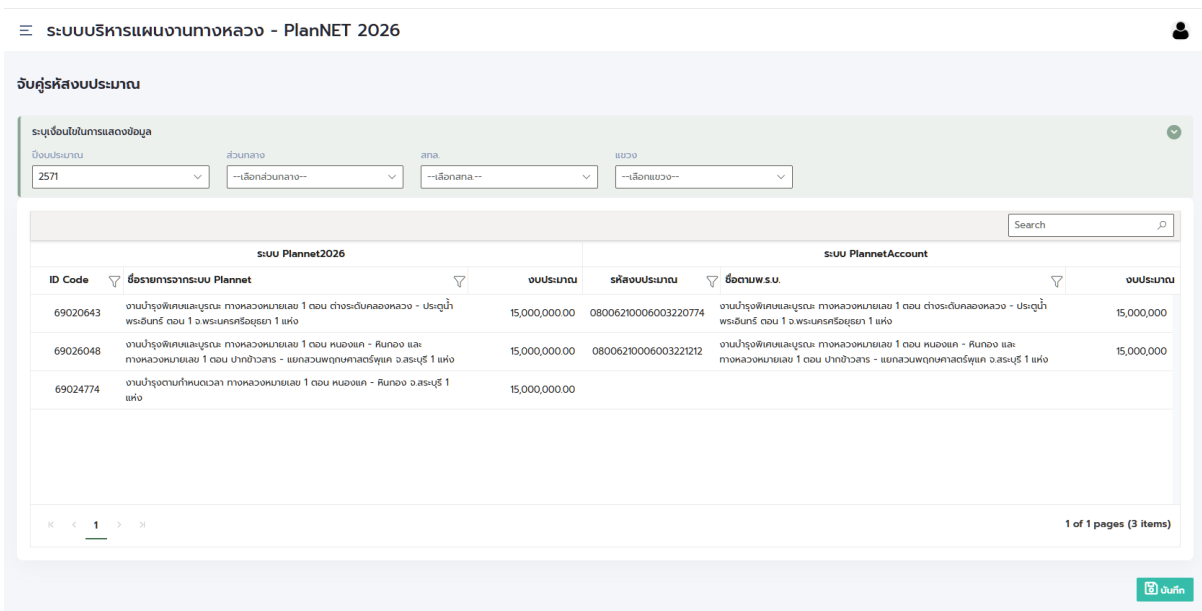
ระบบบริหารแผนงานทางหลวง - PlanNET 2026

จับคู่รหัสงบประมาณ

ระบุเงื่อนไขในการแสดงข้อมูล

ปีงบประมาณ
2571

ส่วนกลาง
--เลือกส่วนกลาง--

สทล.
--เลือกสทล.--

แขวง
--เลือกแขวง--

Search

| ระบบ Plannet2026 | | | ระบบ PlannetAccount | | |
|---|---|---|---|---|---|
| ID Code | ชื่อรายการจากระบบ Plannet | งบประมาณ | รหัสงบประมาณ | ชื่อตามพ.ร.บ. | งบประมาณ |
| 69020643 | งานบำรุงพิเศษและบูรณะ ทางหลวงหมายเลข 1 ตอน ต่างระดับคลองหลวง - ประตูน้ำพระอินทร์ ตอน 1 จ.พระนครศรีอยุธยา 1 แห่ง | 15,000,000.00 | 08006210006003220774 | งานบำรุงพิเศษและบูรณะ ทางหลวงหมายเลข 1 ตอน ต่างระดับคลองหลวง - ประตูน้ำพระอินทร์ ตอน 1 จ.พระนครศรีอยุธยา 1 แห่ง | 15,000,000 |
| 69026048 | งานบำรุงพิเศษและบูรณะ ทางหลวงหมายเลข 1 ตอน หนองแค - หินกอง และ ทางหลวงหมายเลข 1 ตอน ปากข้าวสาร - แยกสวนพฤกษศาสตร์พุแค จ.สระบุรี 1 แห่ง | 15,000,000.00 | 08006210006003221212 | งานบำรุงพิเศษและบูรณะ ทางหลวงหมายเลข 1 ตอน หนองแค - หินกอง และ ทางหลวงหมายเลข 1 ตอน ปากข้าวสาร - แยกสวนพฤกษศาสตร์พุแค จ.สระบุรี 1 แห่ง | 15,000,000 |
| 69024774 | งานบำรุงตามกำหนดเวลา ทางหลวงหมายเลข 1 ตอน หนองแค - หินกอง จ.สระบุรี 1 แห่ง | 15,000,000.00 | | | |

1

1 of 1 pages (3 items)

บันทึก